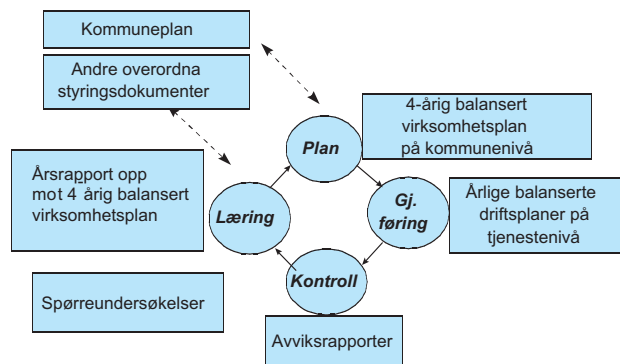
Kommuneplan

Andre overordna styringsdokumenter

4-årig balansert virksomhetsplan på kommunenivå

Plan

Årsrapport opp mot 4 årig balansert virksomhetsplan

Læring

Gj. føring

Årlige balanserte driftsplaner på tjenestenivå

Kontroll

Spørreundersøkelser

Avviksrapporter